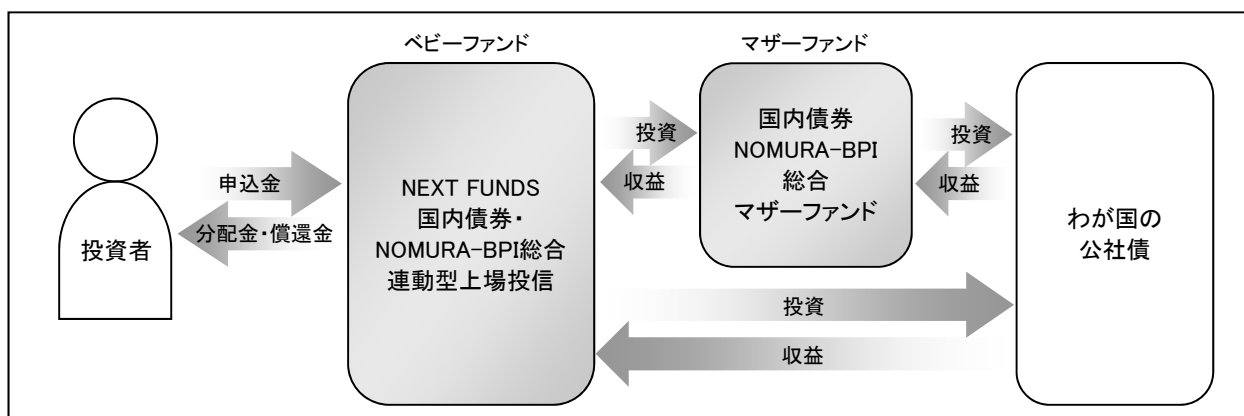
ベビーファンド

マザーファンド

投資者

申込金

分配金・償還金

NEXT FUNDS
国内債券・
NOMURA-BPI総合
連動型上場投信

投資

収益

国内債券
NOMURA-BPI
総合
マザーファンド

投資

収益

わが国の
公社債

投資

収益